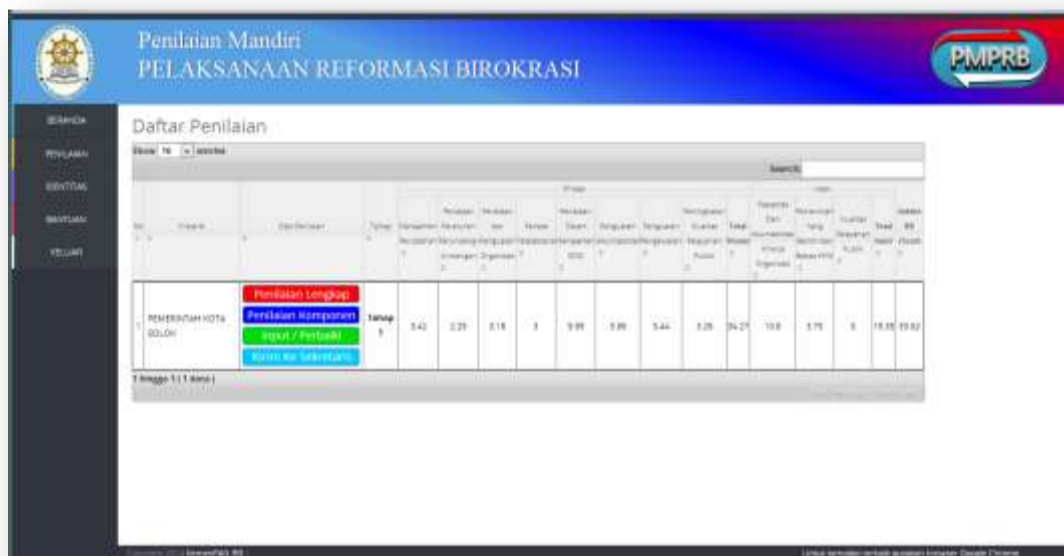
Penilaian Mandiri
PELAKSANAAN REFORMASI BIROKRASI

PMPRB

BERANDA
PENILAIAN
IDENTITAS
BANTUAN
KELUAR

Daftar Penilaian

Show 10 entries

Search:

| No | Instansi | Data Penilaian | Tahap | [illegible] | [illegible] | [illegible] | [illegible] | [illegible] | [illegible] | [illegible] | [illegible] | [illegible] | Total | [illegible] | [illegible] | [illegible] | Total | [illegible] |
|---|---|---|---|---|---|---|---|---|---|---|---|---|---|---|---|---|---|---|
| 1 | PEMERINTAH KOTA SOLOK | Penilaian Lengkap Penilaian Komponen Input / Perbaiki Kirim Ke Sekretariat | Tahap 5 | 3.42 | 2.29 | 3.15 | 3 | 9.99 | 3.86 | 5.44 | 3.28 | 34.27 | 10.6 | 3.75 | 5 | 19.35 | 53.62 |

1 hingga 1 ( 1 data )

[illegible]